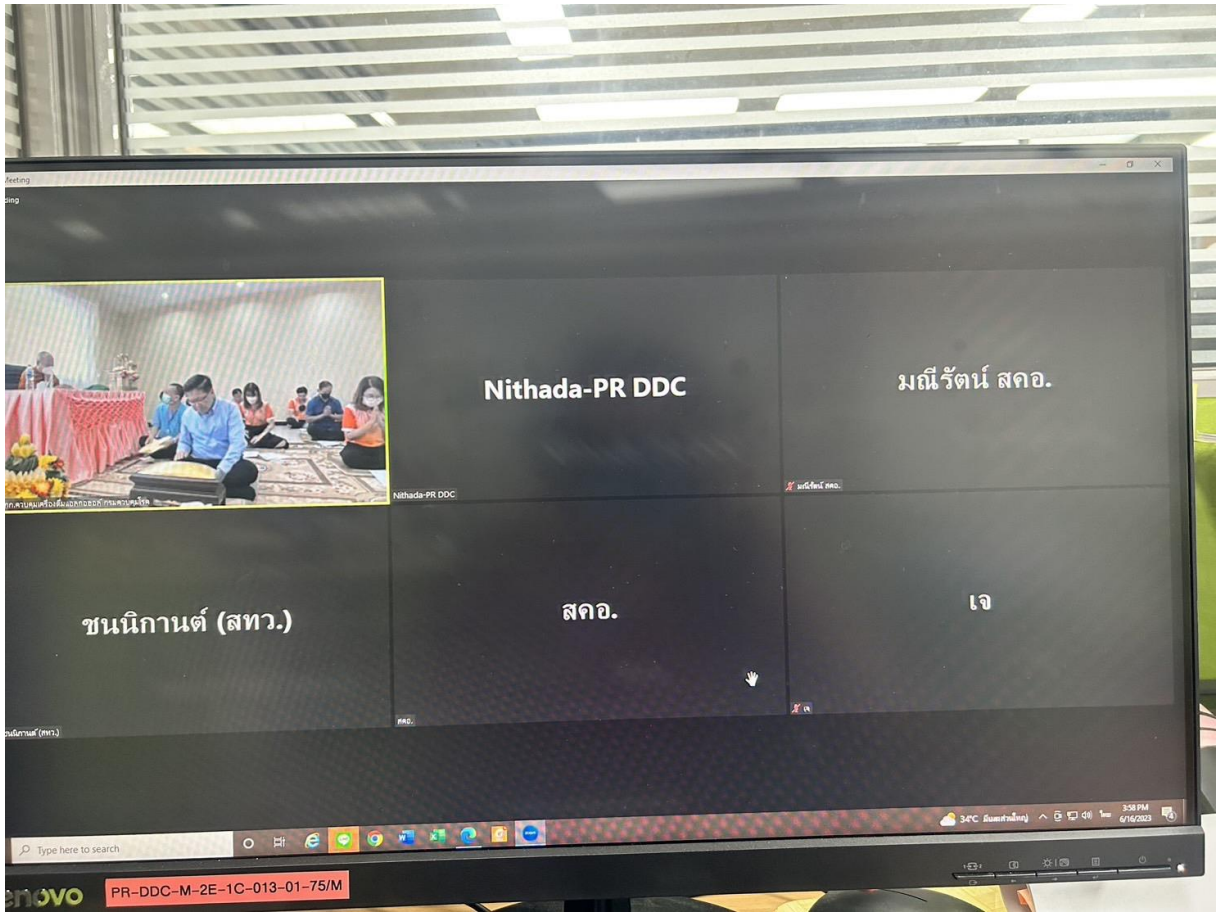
Meeting
ding

Nithada-PR DDC

มณีรัตน์ สคอ.

ชนนิกานต์ (สทว.)

สคอ.

เจ

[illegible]
Nithada-PR DDC
มณีรัตน์ สคอ.
ชนนิกานต์ (สทว.)
สคอ.
เจ

Type here to search
34°C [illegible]
3:58 PM
6/16/2023

enovo
PR-DDC-M-2E-1C-013-01-75/M